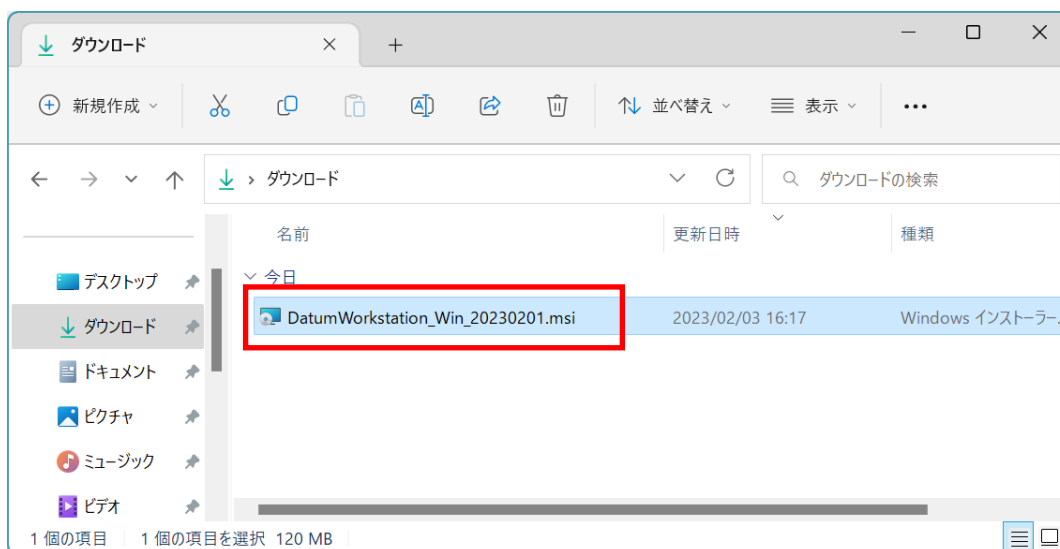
ダウンロード ×

新規作成 並べ替え 表示 ...

ダウンロード

ダウンロードの検索

名前 更新日時 種類

今日

DatumWorkstation_Win_20230201.msi 2023/02/03 16:17 Windows インストーラー

デスクトップ
ダウンロード
ドキュメント
ピクチャ
ミュージック
ビデオ

1 個の項目 1 個の項目を選択 120 MB